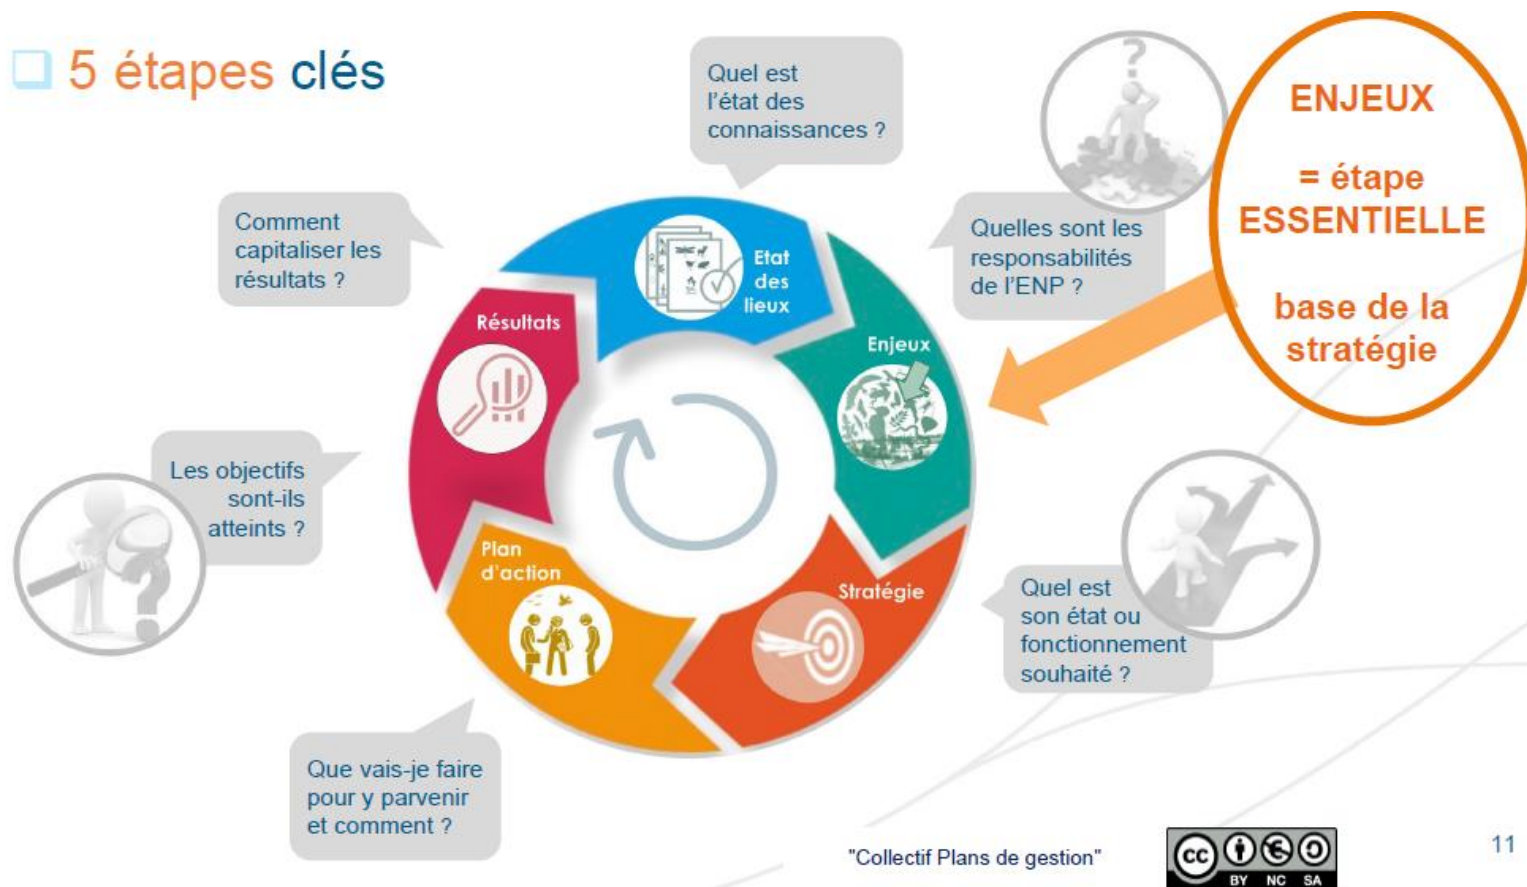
5 étapes clés

Quel est l'état des connaissances ?

ENJEUX

= étape ESSENTIELLE

base de la stratégie

Comment capitaliser les résultats ?

Quelles sont les responsabilités de l'ENP ?

Etat des lieux

Résultats

Enjeux

Les objectifs sont-ils atteints ?

Plan d'action

Stratégie

Quel est son état ou fonctionnement souhaité ?

Que vais-je faire pour y parvenir et comment ?

"Collectif Plans de gestion"

BY NC SA

11